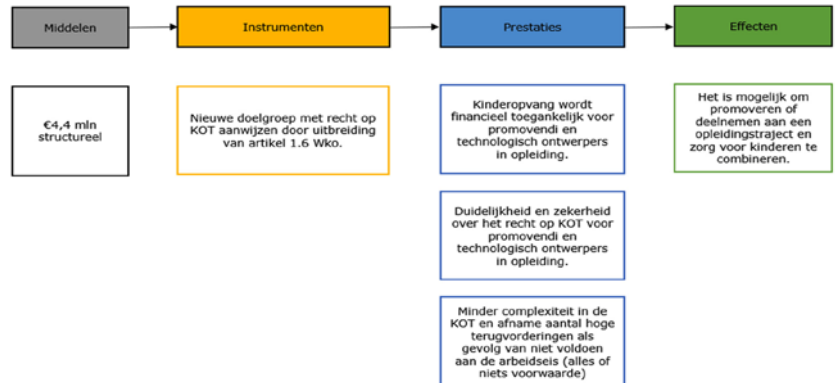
Middelen

Instrumenten

Prestaties

Effecten

€4,4 mln structureel

Nieuwe doelgroep met recht op KOT aanwijzen door uitbreiding van artikel 1.6 Wko.

Kinderopvang wordt financieel toegankelijk voor promovendi en technologisch ontwerpers in opleiding.

Duidelijkheid en zekerheid over het recht op KOT voor promovendi en technologisch ontwerpers in opleiding.

Minder complexiteit in de KOT en afname aantal hoge terugvorderingen als gevolg van niet voldoen aan de arbeidseis (alles of niets voorwaarde)

Het is mogelijk om promoveren of deelnemen aan een opleidingstraject en zorg voor kinderen te combineren.